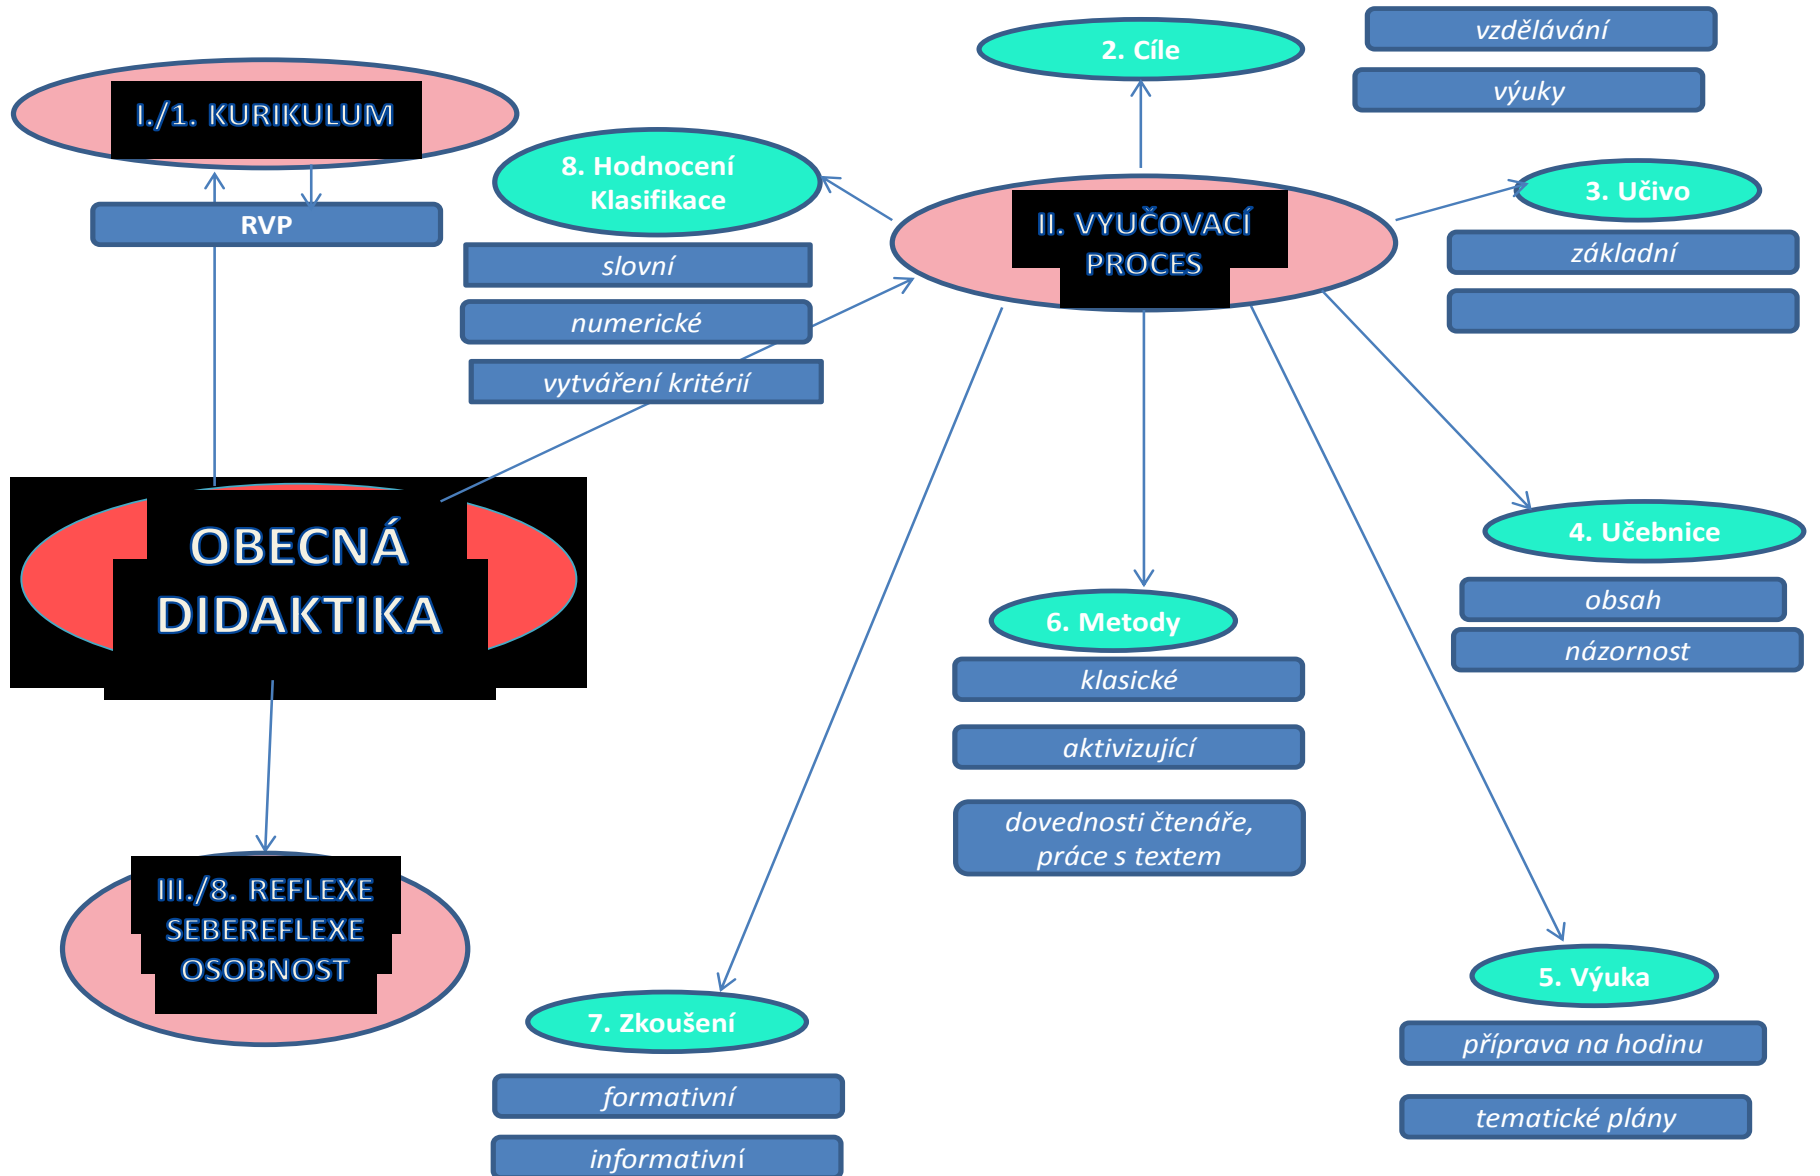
2. Cíle

vzdělávání

výuky

I./1. KURIKULUM

RVP

8. Hodnocení Klasifikace

slovní

numerické

vytváření kritérií

II. VYUČOVACÍ PROCES

3. Učivo

základní

OBECNÁ DIDAKTIKA

4. Učebnice

obsah

názornost

6. Metody

klasické

aktivizující

dovednosti čtenáře, práce s textem

III./8. REFLEXE SEBEREFLEXE OSOBNOST

5. Výuka

příprava na hodinu

tematické plány

7. Zkoušení

formativní

informativní